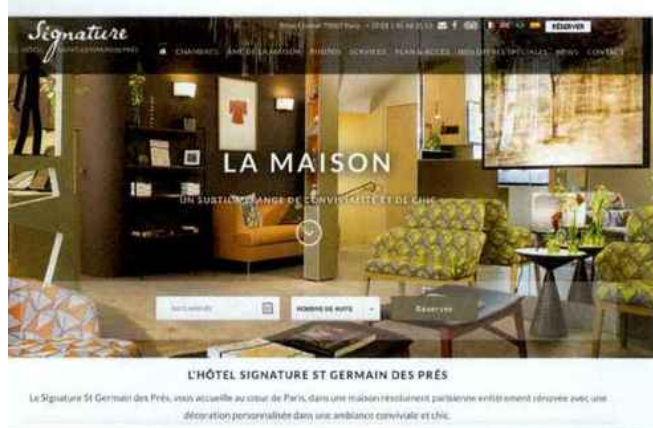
Signature

HÔTEL SAINT-GERMAIN-DES-PRÉS

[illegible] 75007 Paris · +33 (0)1 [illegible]

RÉSERVER

CHAMBRES · ART DE LA MAISON · PHOTOS · SERVICES · PLAN & ACCÈS · NOS OFFRES SPÉCIALES · NEWS · CONTACT

LA MAISON

UN SUBTIL MÉLANGE DE CONVIVIALITÉ ET DE CHIC

Date arrivée

NOMBRE DE NUITS

Réserver

L'HÔTEL SIGNATURE ST GERMAIN DES PRÉS

Le Signature St Germain des Prés, vous accueille au cœur de Paris, dans une maison résolument parisienne entièrement rénovée avec une décoration personnalisée dans une ambiance conviviale et chic.